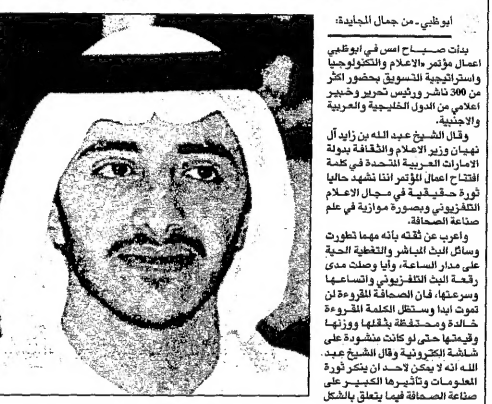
ابوظبي - من جمال المجايدة:

بدأت صباح امس في ابوظبي اعمال مؤتمر الاعلام والتكنولوجيا واستراتيجية التسويق بحضور اكثر من 300 ناشر ورئيس تحرير وخبير اعلامي من الدول الخليجية والعربية والاجنبية.

وقال الشيخ عبد الله بن زايد آل نهيان وزير الاعلام والثقافة بدولة الامارات العربية المتحدة في كلمة افتتاح اعمال المؤتمر اننا نشهد حاليا ثورة حقيقية في مجال الاعلام التلفزيوني وبصورة موازية في علم صناعة الصحافة.

واعرب عن ثقته بأنه مهما تطورت وسائل البث المباشر والتغطية الحية على مدار الساعة، وأيا وصلت مدى رقعة البث التلفزيوني واتساعها وسرعتها، فان الصحافة المقروءة لن تموت ابدا وستظل الكلمة المقروءة خالدة ومحتفظة بثقلها ووزنها وقيمتها حتى لو كانت منشورة على شاشة الكترونية وقال الشيخ عبد الله انه لا يمكن لاحد ان ينكر ثورة المعلومات وتأثيرها الكبير على صناعة الصحافة فيما يتعلق بالشكل